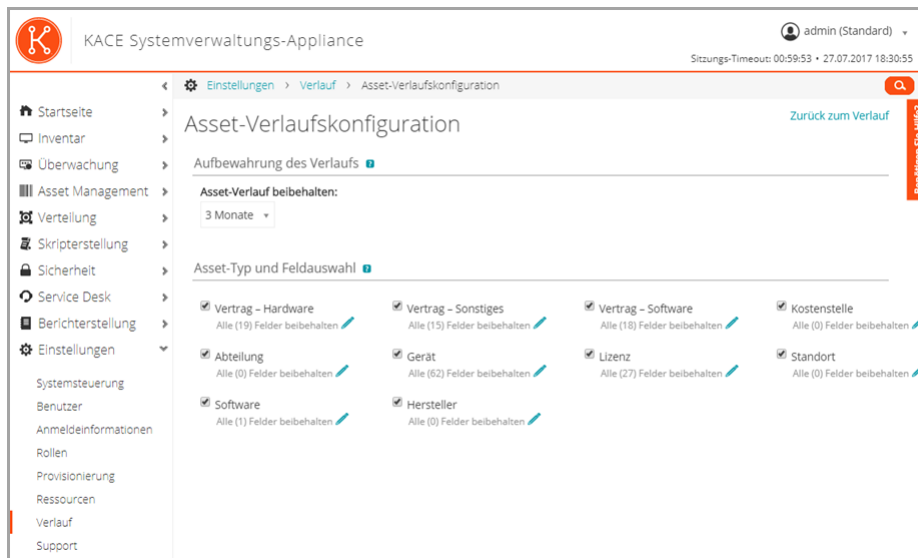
KACE Systemverwaltungs-Appliance

admin (Standard)

Sitzungs-Timeout: 00:59:53 • 27.07.2017 18:30:55

Startseite
Inventar
Überwachung
Asset Management
Verteilung
Skripterstellung
Sicherheit
Service Desk
Berichterstellung
Einstellungen

Systemsteuerung
Benutzer
Anmeldeinformationen
Rollen
Provisionierung
Ressourcen
Verlauf
Support

Einstellungen > Verlauf > Asset-Verlaufskonfiguration

Asset-Verlaufskonfiguration

Zurück zum Verlauf

Aufbewahrung des Verlaufs

Asset-Verlauf beibehalten:
3 Monate

Asset-Typ und Feldauswahl

Vertrag – Hardware
Alle (19) Felder beibehalten

Vertrag – Sonstiges
Alle (15) Felder beibehalten

Vertrag – Software
Alle (18) Felder beibehalten

Kostenstelle
Alle (0) Felder beibehalten

Abteilung
Alle (0) Felder beibehalten

Gerät
Alle (62) Felder beibehalten

Lizenz
Alle (27) Felder beibehalten

Standort
Alle (0) Felder beibehalten

Software
Alle (1) Felder beibehalten

Hersteller
Alle (0) Felder beibehalten

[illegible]